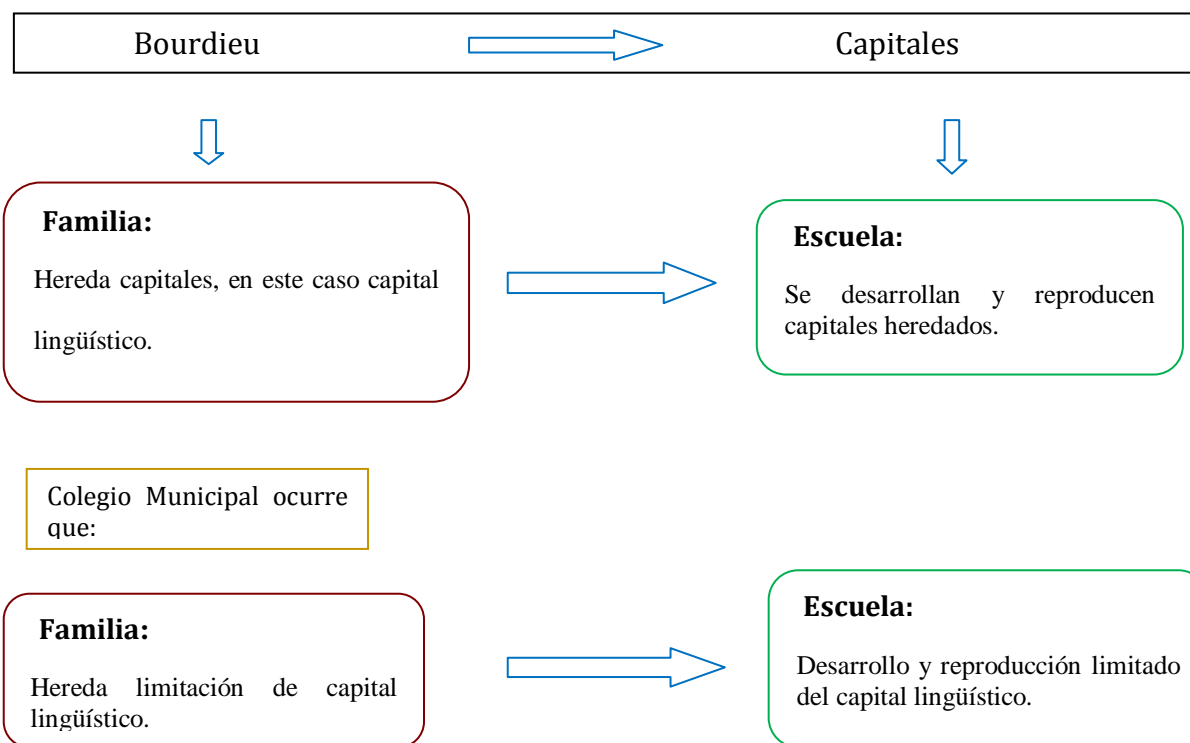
Bourdieu

Capitales

Familia:

Hereda capitales, en este caso capital lingüístico.

Escuela:

Se desarrollan y reproducen capitales heredados.

Colegio Municipal ocurre que:

Familia:

Hereda limitación de capital lingüístico.

Escuela:

Desarrollo y reproducción limitado del capital lingüístico.